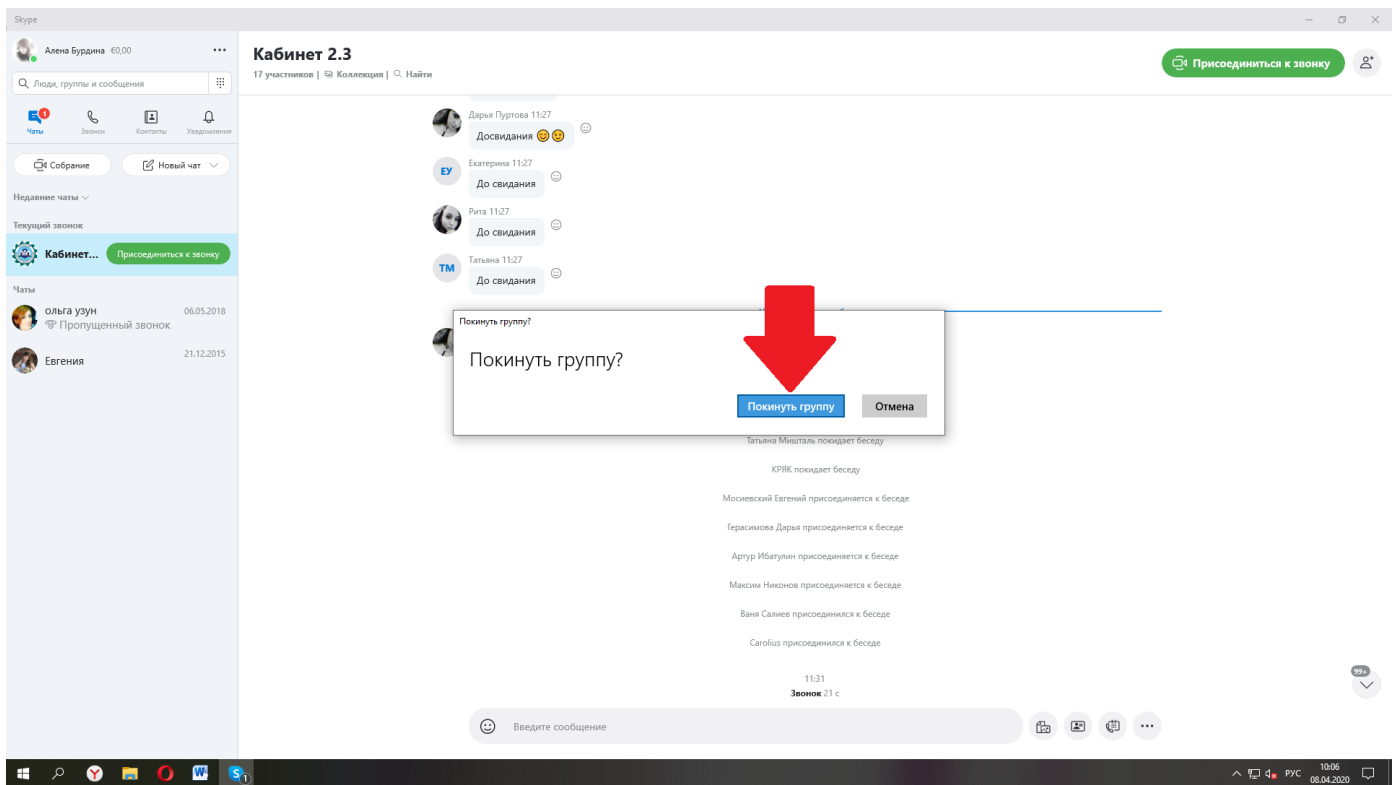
Skype

Алена Бурдина €0,00

Люди, группы и сообщения

Чаты Звонки Контакты Уведомления

Собрание Новый чат

Недавние чаты

Текущий звонок

Кабинет... Присоединиться к звонку

Чаты

ольга узун 06.05.2018
Пропущенный звонок

Евгения 21.12.2015

Кабинет 2.3
17 участников | Коллекция | Найти

Присоединиться к звонку

Дарья Пуртова 11:27
Досвидания

Екатерина 11:27
ЕУ
До свидания

Рита 11:27
До свидания

Татьяна 11:27
ТМ
До свидания

Покинуть группу?

Покинуть группу?

Покинуть группу Отмена

Татьяна Мишталь покидает беседу

КРЯК покидает беседу

Мосиевский Евгений присоединяется к беседе

Герасимова Дарья присоединяется к беседе

Артур Ибатулин присоединяется к беседе

Максим Никонов присоединяется к беседе

Ваня Салиев присоединился к беседе

Carolius присоединился к беседе

11:31
Звонок 21 с

99+

Введите сообщение

РУС 10:06 08.04.2020